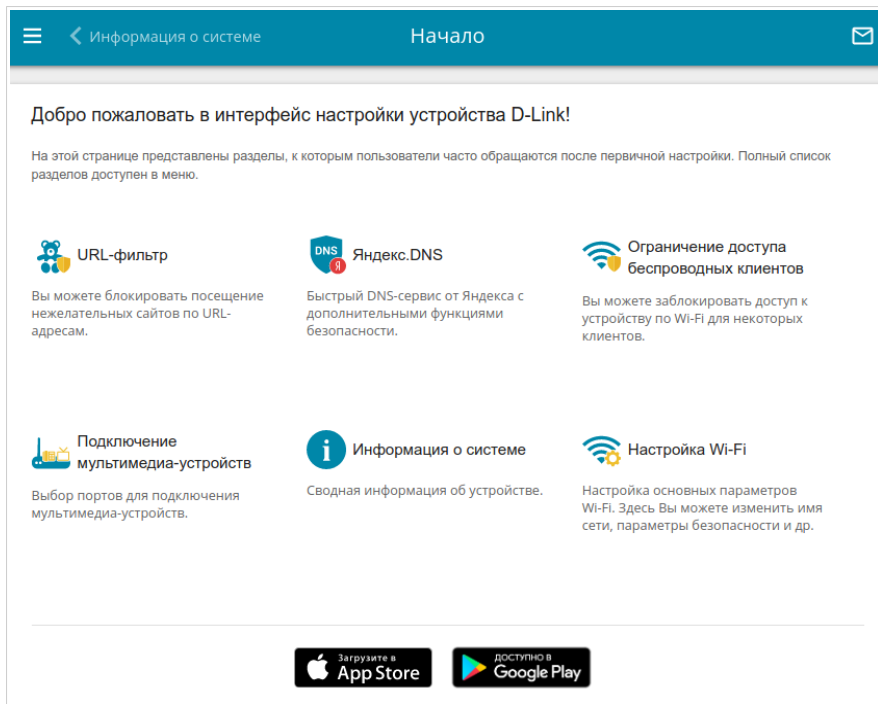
Информация о системе

Начало

Добро пожаловать в интерфейс настройки устройства D-Link!

На этой странице представлены разделы, к которым пользователи часто обращаются после первичной настройки. Полный список разделов доступен в меню.

URL-фильтр

Вы можете блокировать посещение нежелательных сайтов по URL-адресам.

DNS Я

Яндекс.DNS

Быстрый DNS-сервис от Яндекса с дополнительными функциями безопасности.

Ограничение доступа беспроводных клиентов

Вы можете заблокировать доступ к устройству по Wi-Fi для некоторых клиентов.

Подключение мультимедиа-устройств

Выбор портов для подключения мультимедиа-устройств.

Информация о системе

Сводная информация об устройстве.

Настройка Wi-Fi

Настройка основных параметров Wi-Fi. Здесь Вы можете изменить имя сети, параметры безопасности и др.

Загрузите в App Store

ДОСТУПНО В Google Play